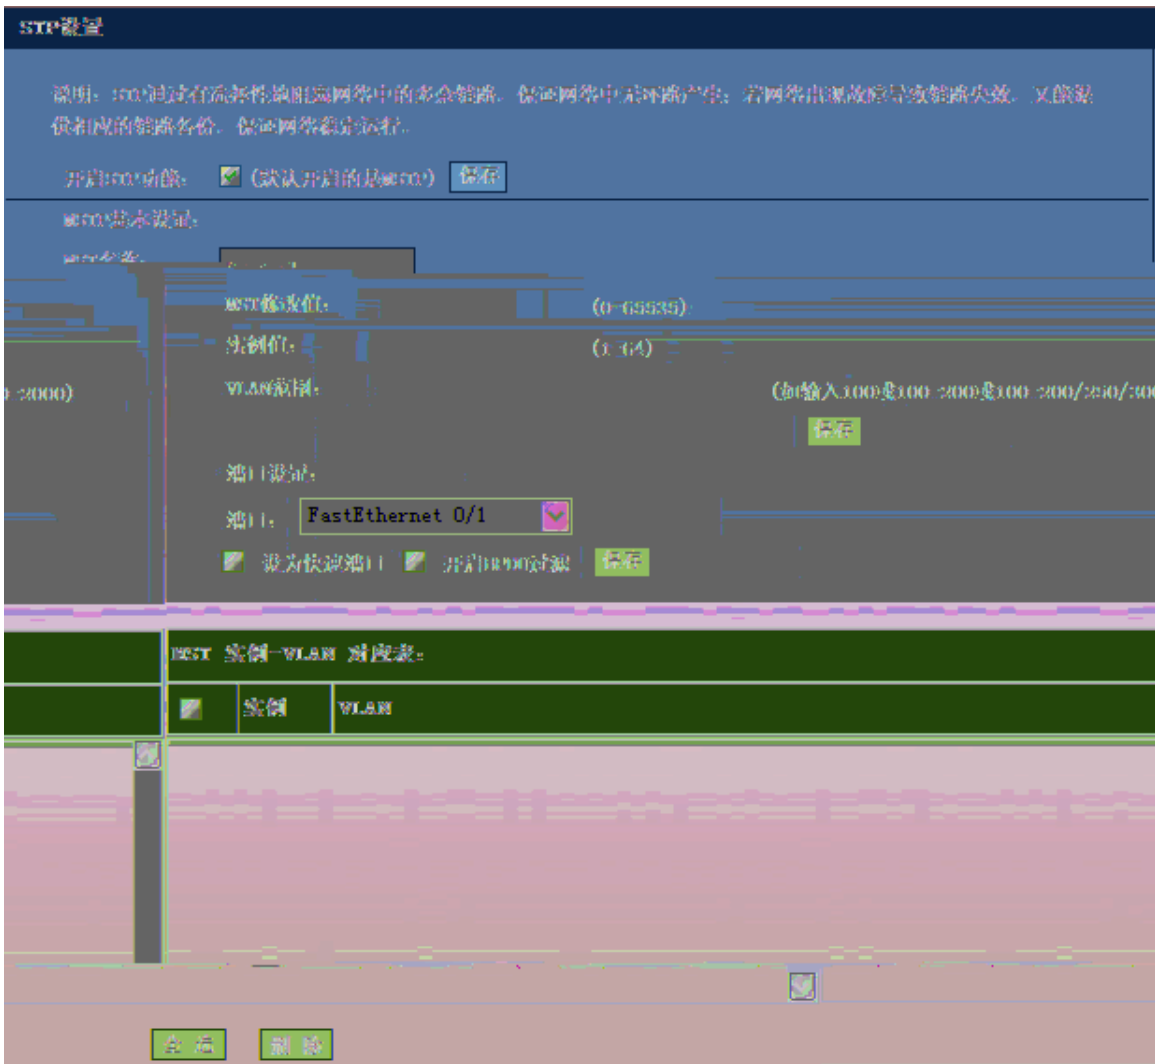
STP设置

说明：STP通过在冗余性拓扑网络中的多余链路，保证网络中无环路产生；若网络出现故障导致链路失效，又能够使相应的链路备份，保证网络稳定运行。

开启STP功能：（默认开启的是MSTP） 保存

MSTP基本设置：

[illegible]

MST修改值： (0-65535)

优先值： (1-64)

-2000)

VLAN范围： (如输入100或100-200或100-200/250/30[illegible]

保存

端口设置：

端口： FastEthernet 0/1

设为快速端口 开启BPDU过滤 保存

MST 实例-VLAN 对应表：

| | 实例 | VLAN |
|---|---|---|

全选 删除